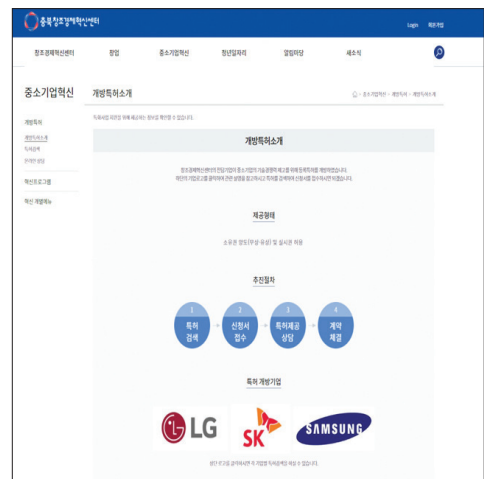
충북창조경제혁신센터

Login 회원가입

창조경제혁신센터 창업 중소기업혁신 청년일자리 열린마당 새소식

중소기업혁신

개방특허

개방특허소개

특허검색

문의/상담

혁신프로그램

혁신 개방특허

개방특허소개

⌂ > 중소기업혁신 > 개방특허 > 개방특허소개

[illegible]

개방특허소개

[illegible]

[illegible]

제공형태

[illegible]

추진절차

1 특허 검색

2 신청서 접수

3 특허제공 상담

4 계약 체결

특허 개방기업

LG

SK

SAMSUNG

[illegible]